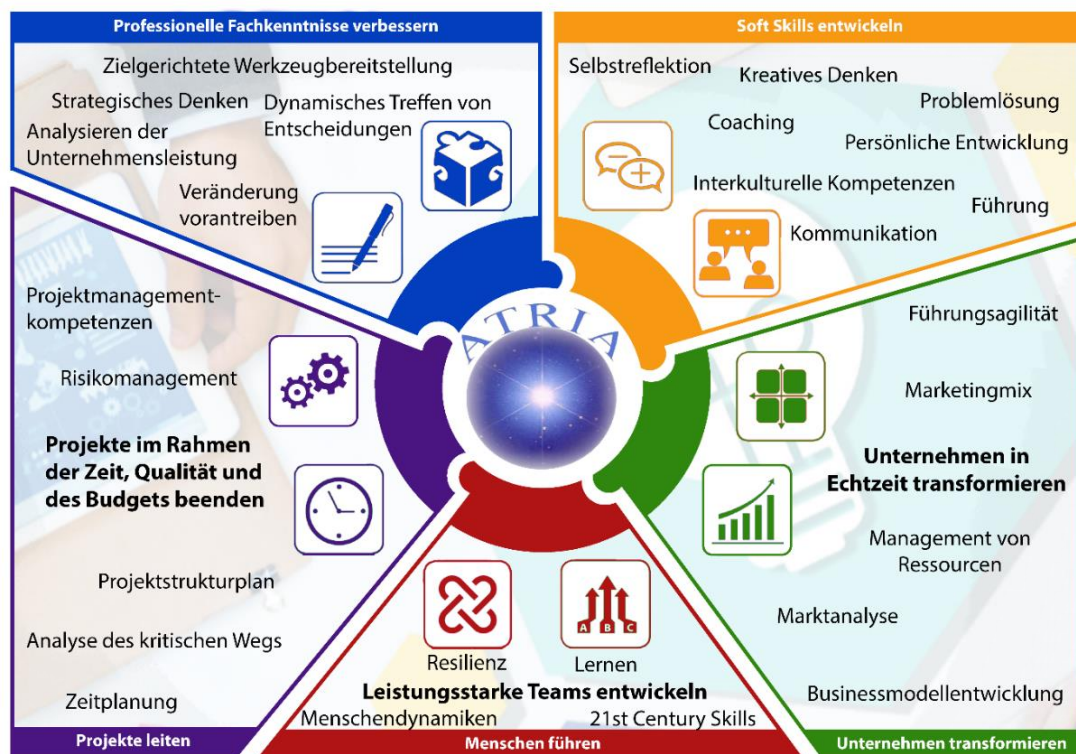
Professionelle Fachkenntnisse verbessern

Zielgerichtete Werkzeugbereitstellung

Strategisches Denken

Dynamisches Treffen von Entscheidungen

Analysieren der Unternehmensleistung

Veränderung vorantreiben

Soft Skills entwickeln

Selbstreflektion

Kreatives Denken

Problemlösung

Coaching

Persönliche Entwicklung

Interkulturelle Kompetenzen

Führung

Kommunikation

ATRIA

Projektmanagement-kompetenzen

Risikomanagement

Projekte im Rahmen der Zeit, Qualität und des Budgets beenden

Projektstrukturplan

Analyse des kritischen Wegs

Zeitplanung

Projekte leiten

Führungsagilität

Marketingmix

Unternehmen in Echtzeit transformieren

Management von Ressourcen

Marktanalyse

Businessmodellentwicklung

Unternehmen transformieren

A B C

Resilienz

Lernen

Leistungsstarke Teams entwickeln

Menschendynamiken

21st Century Skills

Menschen führen